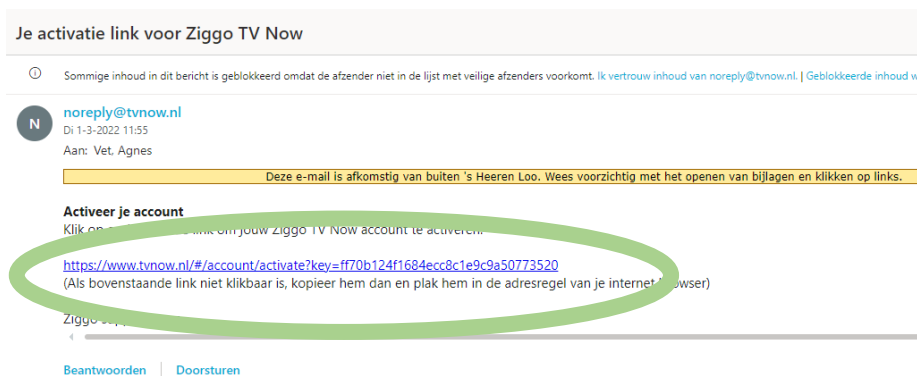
Je activatie link voor Ziggo TV Now

Sommige inhoud in dit bericht is geblokkeerd omdat de afzender niet in de lijst met veilige afzenders voorkomt. Ik vertrouw inhoud van noreply@tvnow.nl. | Geblokkeerde inhoud w

N

noreply@tvnow.nl
Di 1-3-2022 11:55
Aan: Vet, Agnes

Deze e-mail is afkomstig van buiten 's Heeren Loo. Wees voorzichtig met het openen van bijlagen en klikken op links.

Activeer je account
Klik op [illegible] link om jouw Ziggo TV Now account te activeren.

https://www.tvnow.nl/#/account/activate?key=ff70b124f1684ecc8c1e9c9a50773520
(Als bovenstaande link niet klikbaar is, kopieer hem dan en plak hem in de adresregel van je internet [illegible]owser)

Ziggo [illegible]

Beantwoorden | Doorsturen